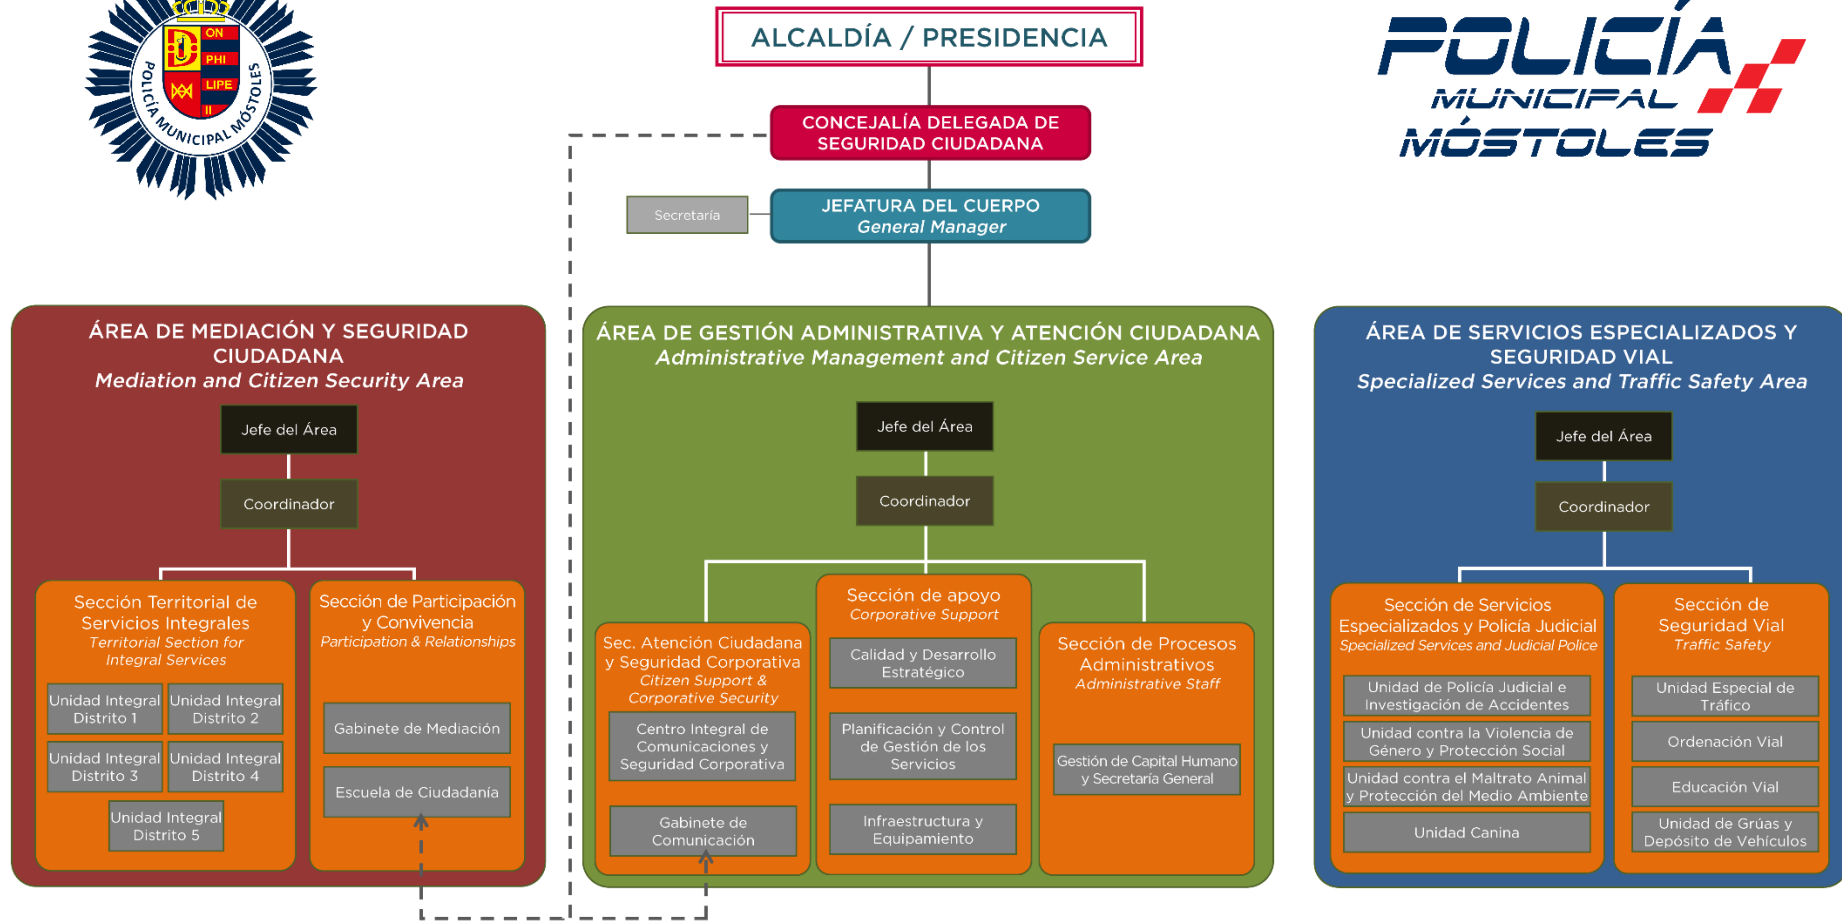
POLICÍA MUNICIPAL MÓSTOLES

ON PHI LIPE II

POLICÍA MUNICIPAL MÓSTOLES

ALCALDÍA / PRESIDENCIA

CONCEJALÍA DELEGADA DE SEGURIDAD CIUDADANA

Secretaría

JEFATURA DEL CUERPO
General Manager

ÁREA DE MEDIACIÓN Y SEGURIDAD CIUDADANA
Mediation and Citizen Security Area

Jefe del Área

Coordinador

Sección Territorial de Servicios Integrales
Territorial Section for Integral Services

Unidad Integral Distrito 1

Unidad Integral Distrito 2

Unidad Integral Distrito 3

Unidad Integral Distrito 4

Unidad Integral Distrito 5

Sección de Participación y Convivencia
Participation & Relationships

Gabinete de Mediación

Escuela de Ciudadanía

ÁREA DE GESTIÓN ADMINISTRATIVA Y ATENCIÓN CIUDADANA
Administrative Management and Citizen Service Area

Jefe del Área

Coordinador

Sec. Atención Ciudadana y Seguridad Corporativa
Citizen Support & Corporative Security

Centro Integral de Comunicaciones y Seguridad Corporativa

Gabinete de Comunicación

Sección de apoyo
Corporative Support

Calidad y Desarrollo Estratégico

Planificación y Control de Gestión de los Servicios

Infraestructura y Equipamiento

Sección de Procesos Administrativos
Administrative Staff

Gestión de Capital Humano y Secretaría General

ÁREA DE SERVICIOS ESPECIALIZADOS Y SEGURIDAD VIAL
Specialized Services and Traffic Safety Area

Jefe del Área

Coordinador

Sección de Servicios Especializados y Policía Judicial
Specialized Services and Judicial Police

Unidad de Policía Judicial e Investigación de Accidentes

Unidad contra la Violencia de Género y Protección Social

Unidad contra el Maltrato Animal y Protección del Medio Ambiente

Unidad Canina

Sección de Seguridad Vial
Traffic Safety

Unidad Especial de Tráfico

Ordenación Vial

Educación Vial

Unidad de Grúas y Depósito de Vehículos